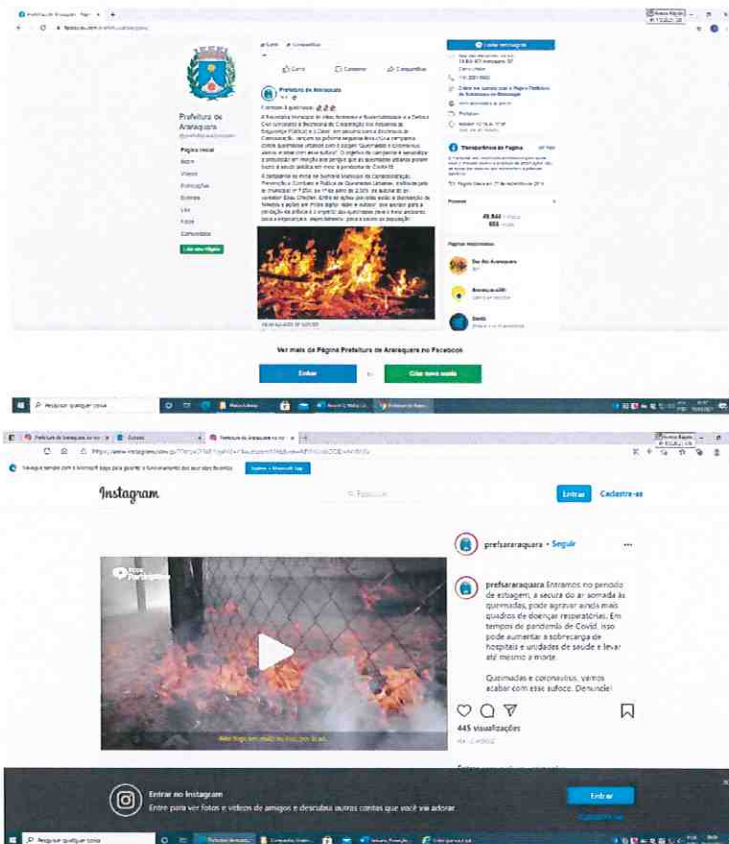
Prefeitura de Araraquara

Página inicial
Sobre
Vídeos
Publicações
Eventos
Lâminas
Fotos
Comunidade

Curtir
Comentar
Compartilhar

Prefeitura de Araraquara

Queimadas e coronavírus, vamos acabar com esse sufoco.

Ver mais de Página Prefeitura de Araraquara no Facebook

Entrar
Criar nova conta

Transparência da Página

Páginas relacionadas

Instagram

Pesquisar

Entrar
Cadastre-se

prefsararaquara • Seguir

prefsararaquara Entramos no período de estiagem, a secura do ar somada às queimadas, pode agravar ainda mais quadros de doenças respiratórias. Em tempos de pandemia de Covid, isso pode aumentar a sobrecarga de hospitais e unidades de saúde e levar até mesmo a morte.

Queimadas e coronavírus, vamos acabar com esse sufoco. Denuncie!

445 visualizações

Entrar no Instagram
Entre para ver fotos e vídeos de amigos e descubra outras contas que você vai adorar.

Entrar

Pesquisar qualquer coisa